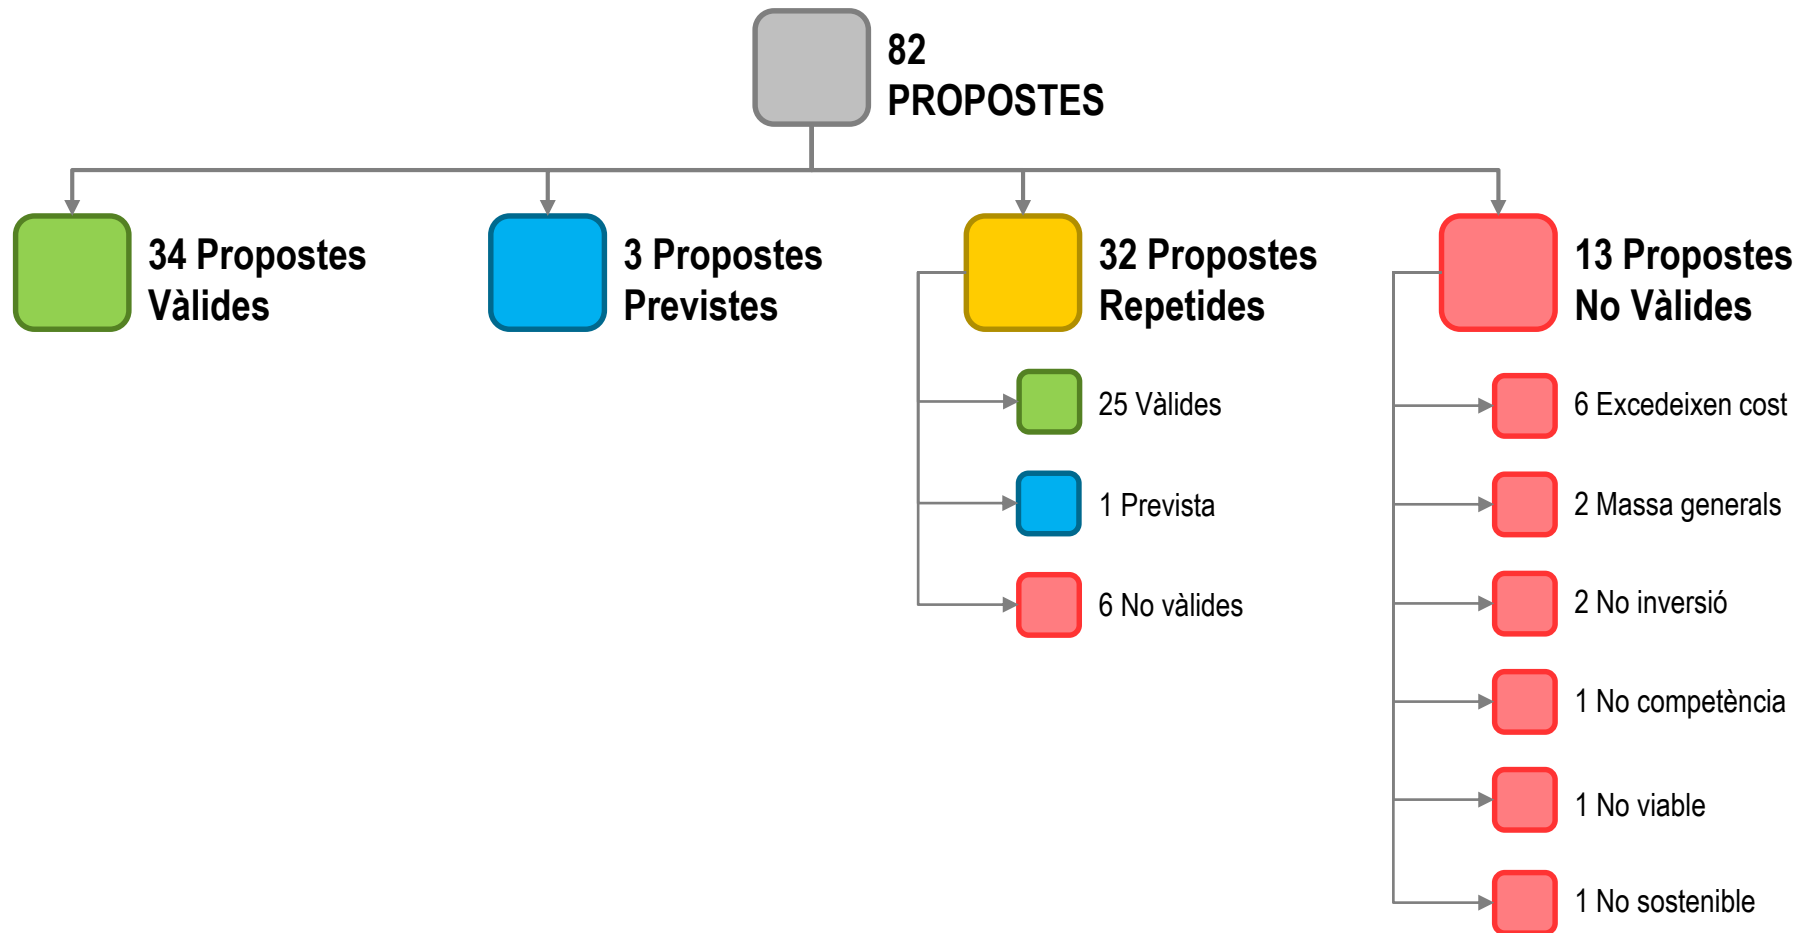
82
PROPOSTES

34 Propostes
Vàlides

3 Propostes
Previstes

32 Propostes
Repetides

25 Vàlides

1 Prevista

6 No vàlides

13 Propostes
No Vàlides

6 Excedeixen cost

2 Massa generals

2 No inversió

1 No competència

1 No viable

1 No sostenible